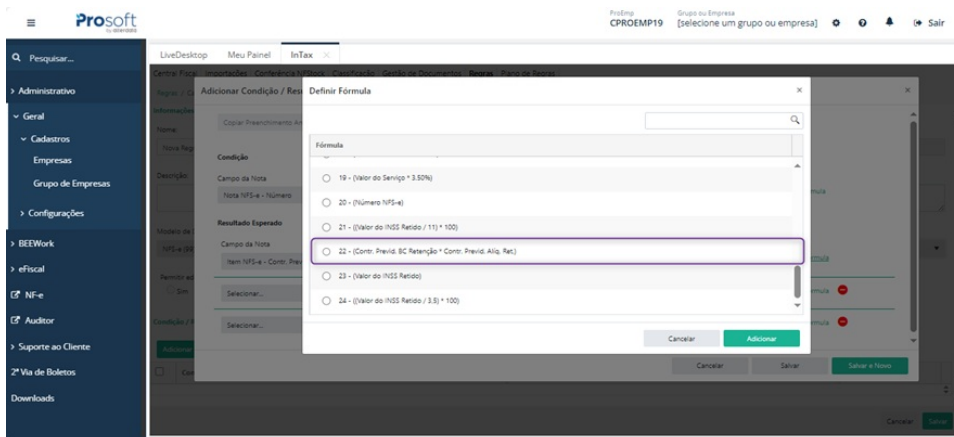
Prosoft by alterdata

ProEmp
CPROEMP19

Grupo ou Empresa
[selecione um grupo ou empresa]

Sair

Pesquisar...

> Administrativo

Geral

Cadastros

Empresas

Grupo de Empresas

> Configurações

> BEEWork

> eFiscal

NF-e

Auditor

> Suporte ao Cliente

2ª Via de Boletos

Downloads

LiveDesktop Meu Painel InTax

Central Fiscal Importações Conferência NFBook Classificação Gestão de Documentos Regras Plano de Regras

Adicionar Condição / Res

Copiar Preenchimento An

Condição

Campo da Nota

Nota NFS-e - Número

Resultado Esperado

Campo da Nota

Item NFS-e - Contr. Prev

Selecionar...

Selecionar...

Nome

Nova Reg

Descrição

Modelo de

NFS-e (Se

Permitir ed

Sim

Condição /

Adicionar

Definir Fórmula

Fórmula

19 - (Valor do Serviço * 3.50%)

20 - (Número NFS-e)

21 - ((Valor do INSS Retido / 11) * 100)

22 - (Contr. Previd. BC Retenção * Contr. Previd. Aliq. Ret.)

23 - (Valor do INSS Retido)

24 - ((Valor do INSS Retido / 3.5) * 100)

Cancelar Adicionar

mula

rmula

rmula

rmula

Cancelar Salvar Salvar e Novo

Cancelar Salvar